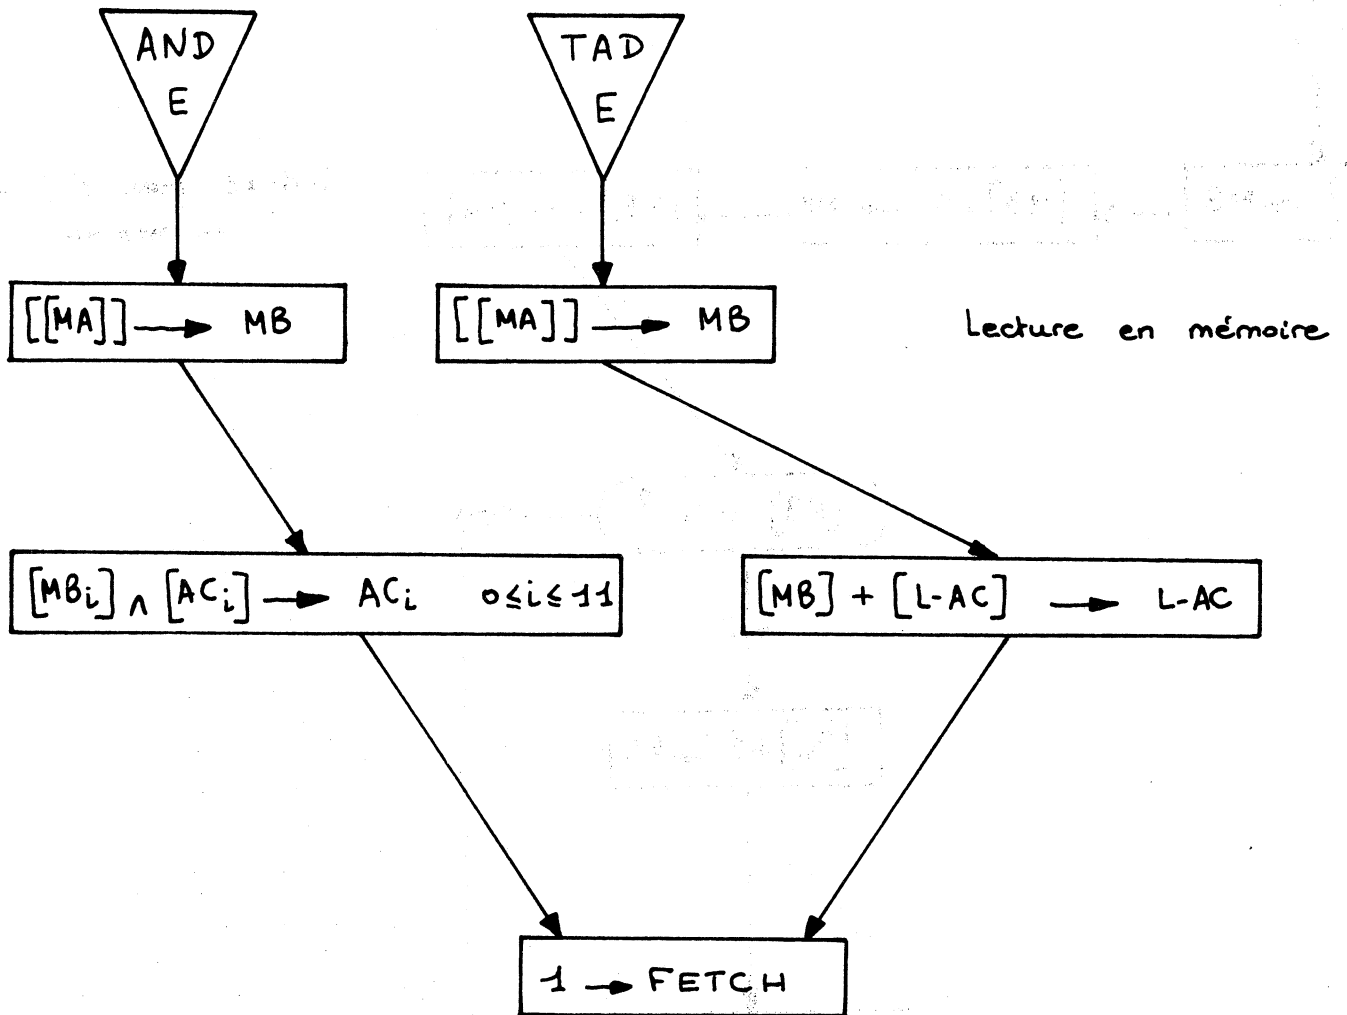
AND
E

TAD
E

$[[MA]] \rightarrow MB$

$[[MA]] \rightarrow MB$

Lecture en mémoire

$[MB_i] \wedge [AC_i] \rightarrow AC_i \quad 0 \leq i \leq 11$

$[MB] + [L\text{-}AC] \rightarrow L\text{-}AC$

$1 \rightarrow$ FETCH